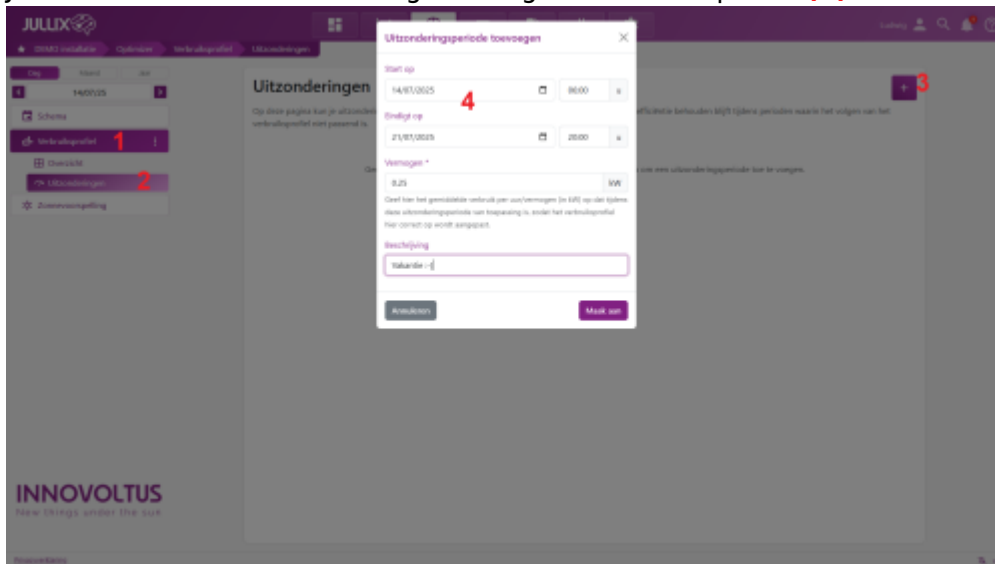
JULLIX

DEMO installatie Optimizer Verbruiksprofiel Uitzonderingen

Dag Maand Jaar

14/07/25

Schema

Verbruiksprofiel 1

Overzicht

Uitzonderingen 2

Zonnevoorspelling

Uitzonderingen

Op deze pagina kun je uitzonderi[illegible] efficiëntie behouden blijft tijdens perioden waarin het volgen van het verbruiksprofiel niet passend is.

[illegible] om een uitzonderingsperiode toe te voegen.

3

Uitzonderingsperiode toevoegen

Start op

14/07/2025 08:00 4

Eindigt op

21/07/2025 20:00

Vermogen *

0.25 kW

Geef hier het gemiddelde verbruik per uur/vermogen (in kW) op dat tijdens deze uitzonderingsperiode van toepassing is, zodat het verbruiksprofiel hier correct op wordt aangepast.

Beschrijving

Vakantie :-)

Annuleren Maak aan

INNOVOLTUS

New things under the sun